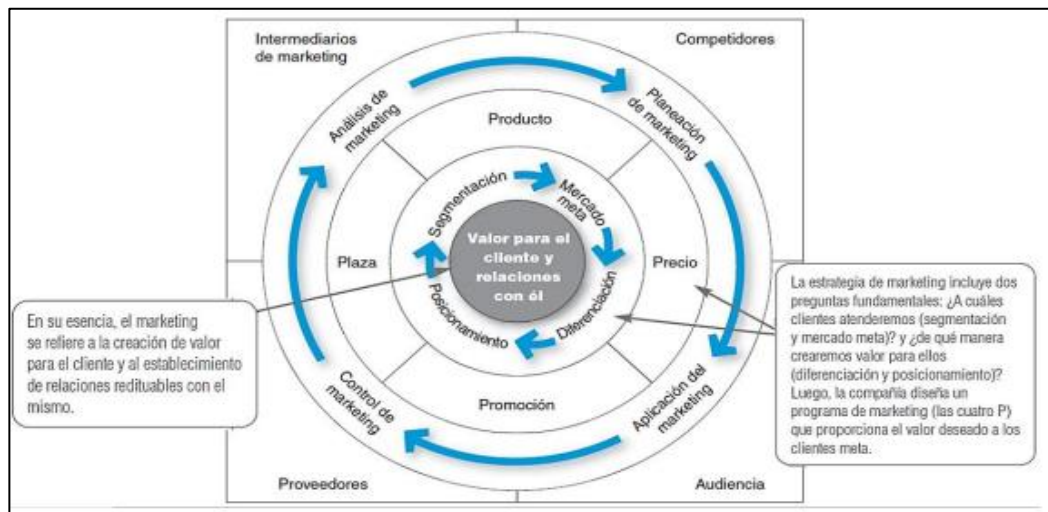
Intermediarios de marketing

Competidores

Análisis de marketing

Planeación de marketing

Producto

Segmentación

Mercado meta

Plaza

Valor para el cliente y relaciones con él

Precio

Posicionamiento

Diferenciación

La estrategia de marketing incluye dos preguntas fundamentales: ¿A cuáles clientes atenderemos (segmentación y mercado meta)? y ¿de qué manera crearemos valor para ellos (diferenciación y posicionamiento)? Luego, la compañía diseña un programa de marketing (las cuatro P) que proporciona el valor deseado a los clientes meta.

En su esencia, el marketing se refiere a la creación de valor para el cliente y al establecimiento de relaciones redituables con el mismo.

Control de marketing

Promoción

Aplicación del marketing

Proveedores

Audiencia